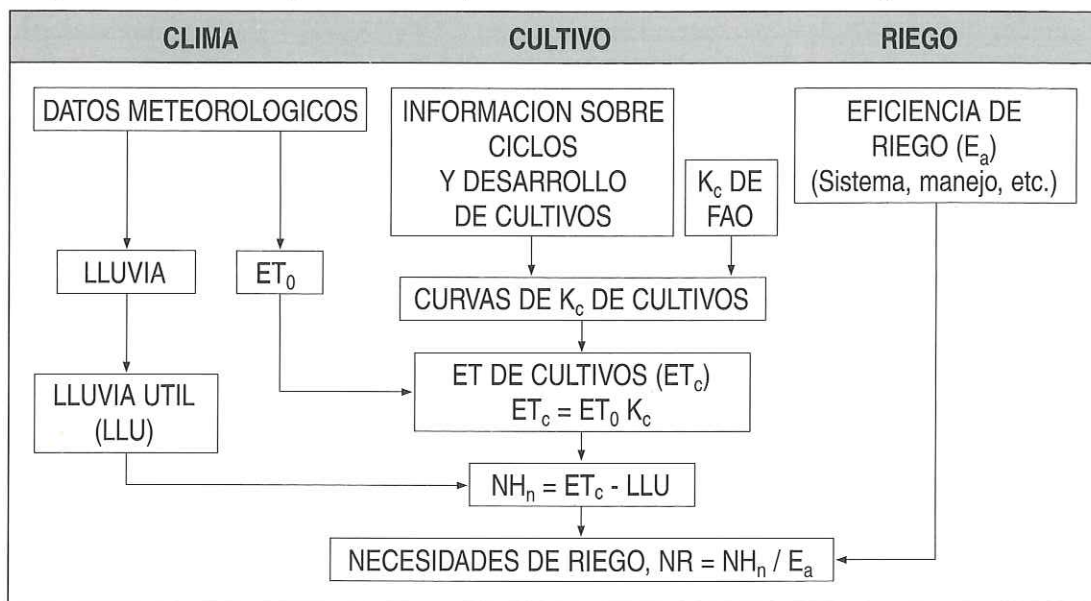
| CLIMA | CULTIVO | RIEGO |
|---|---|---|

DATOS METEOROLOGICOS

LLUVIA

$ET_0$

LLUVIA UTIL (LLU)

INFORMACION SOBRE CICLOS Y DESARROLLO DE CULTIVOS

$K_c$ DE FAO

CURVAS DE $K_c$ DE CULTIVOS

ET DE CULTIVOS ($ET_c$)
$ET_c = ET_0 K_c$

$NH_n = ET_c - LLU$

EFICIENCIA DE RIEGO ($E_a$)
(Sistema, manejo, etc.)

NECESIDADES DE RIEGO, $NR = NH_n / E_a$